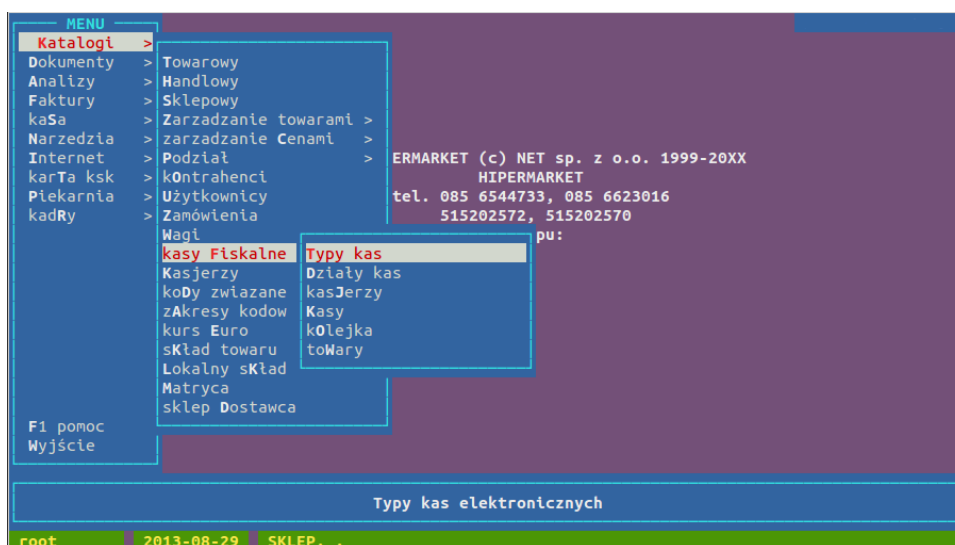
MENU
Katalogi >
Dokumenty >
Analizy >
Faktury >
kaSa >
Narzedzia >
Internet >
karTa ksk >
Piekarnia >
kadRy >

F1 pomoc
Wyjście

Towarowy
Handlowy
Sklepowy
Zarzadzanie towarami >
zarzadzanie Cenami >
Podział >
kOntrahenci
Użytkownicy
Zamówienia
Wagi
kasy Fiskalne >
Kasjerzy
koDy zwiazane
zAkresy kodow
kurs Euro
sKład towaru
Lokalny sKład
Matryca
sklep Dostawca

Typy kas
Działy kas
kasJerzy
Kasy
kOlejka
toWary

ERMARKET (c) NET sp. z o.o. 1999-20XX
HIPERMARKET
tel. 085 6544733, 085 6623016
515202572, 515202570
pu:

Typy kas elektronicznych

root 2013-08-29 SKLEP. .